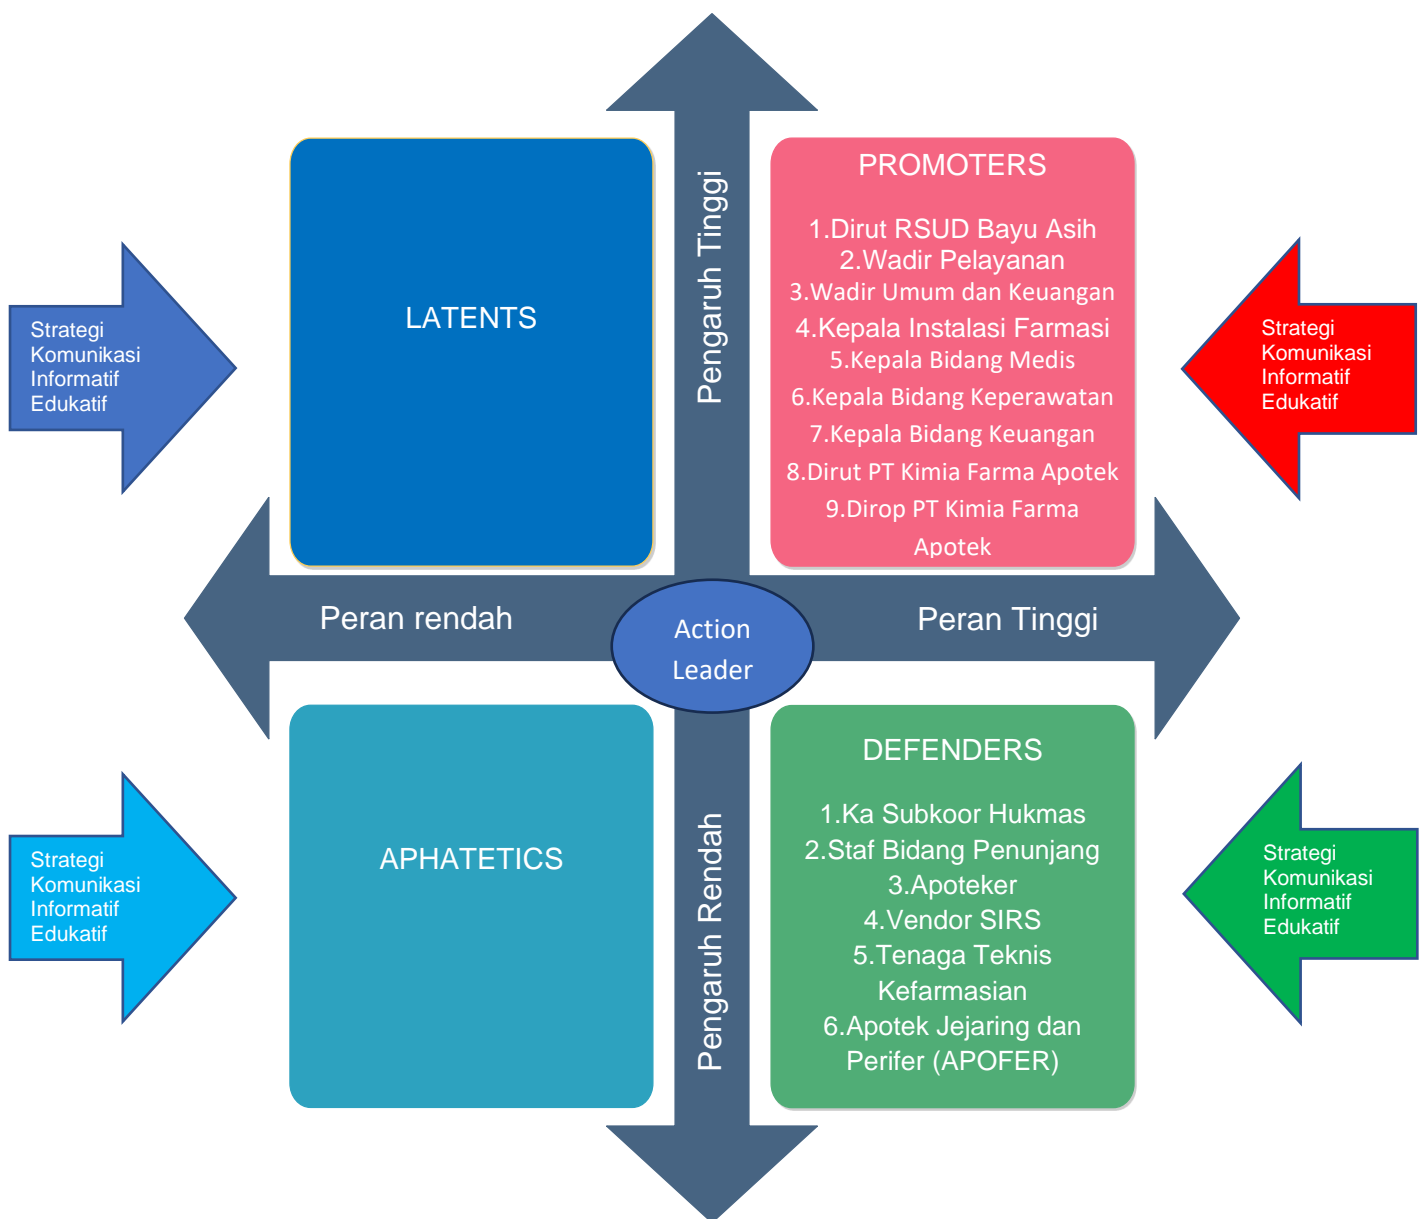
Strategi Komunikasi Informatif Edukatif

LATENTS

Pengaruh Tinggi

PROMOTERS

1.Dirut RSUD Bayu Asih
2.Wadir Pelayanan
3.Wadir Umum dan Keuangan
4.Kepala Instalasi Farmasi
5.Kepala Bidang Medis
6.Kepala Bidang Keperawatan
7.Kepala Bidang Keuangan
8.Dirut PT Kimia Farma Apotek
9.Dirop PT Kimia Farma Apotek

Strategi Komunikasi Informatif Edukatif

Peran rendah

Action Leader

Peran Tinggi

Strategi Komunikasi Informatif Edukatif

APHATETICS

Pengaruh Rendah

DEFENDERS

1.Ka Subkoor Hukmas
2.Staf Bidang Penunjang
3.Apoteker
4.Vendor SIRS
5.Tenaga Teknis Kefarmasian
6.Apotek Jejaring dan Perifer (APOFER)

Strategi Komunikasi Informatif Edukatif